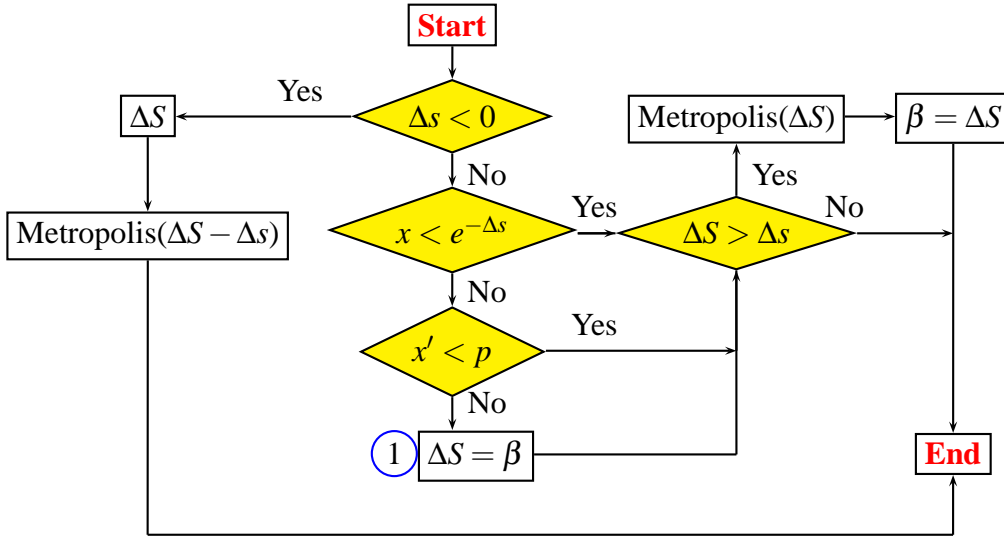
Start

Yes

$\Delta S$

$\Delta s < 0$

Metropolis($\Delta S$)

$\beta = \Delta S$

No

Yes

Metropolis($\Delta S - \Delta s$)

$x < e^{-\Delta s}$

Yes

$\Delta S > \Delta s$

No

No

Yes

$x' < p$

No

1

$\Delta S = \beta$

End